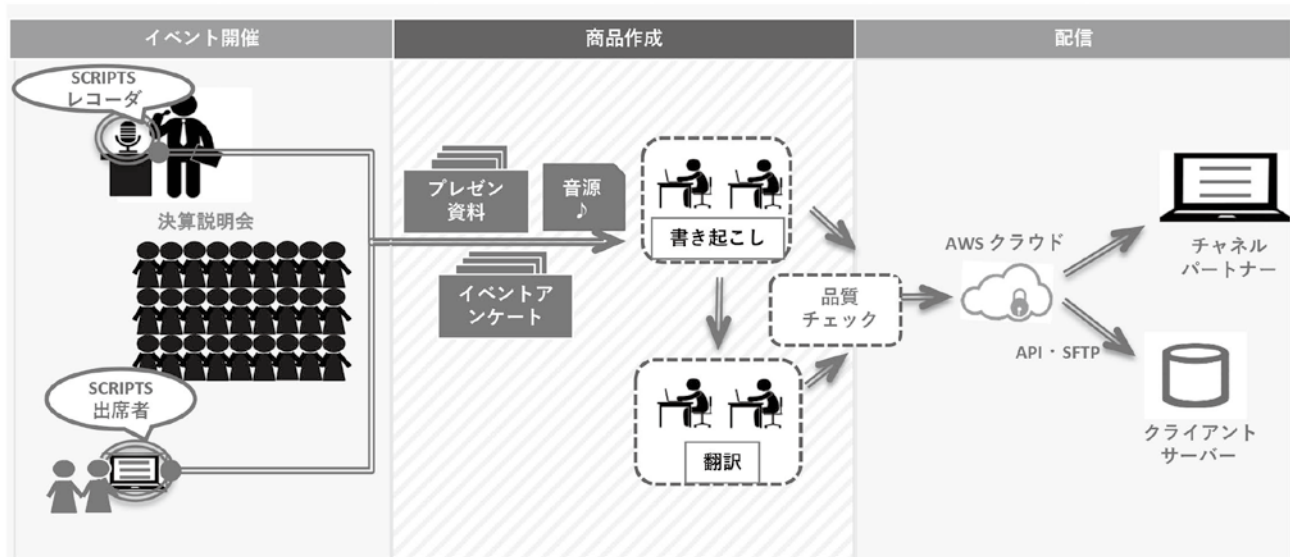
イベント開催

SCRIPTS レコーダ

決算説明会

SCRIPTS 出席者

商品作成

プレゼン資料

音源 ♪

イベントアンケート

書き起こし

品質チェック

翻訳

配信

AWS クラウド

API・SFTP

チャネルパートナー

クライアントサーバー